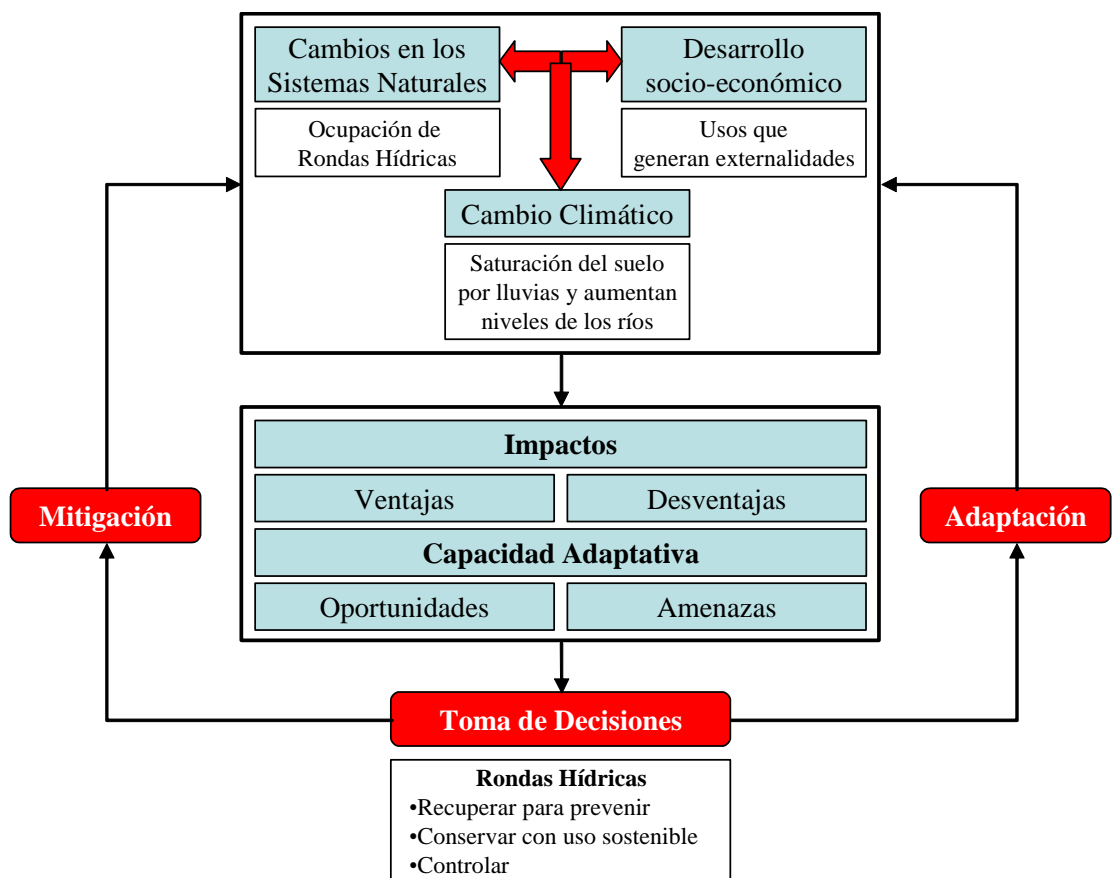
Cambios en los Sistemas Naturales

Desarrollo socio-económico

Ocupación de Rondas Hídricas

Usos que generan externalidades

Cambio Climático

Saturación del suelo por lluvias y aumentan niveles de los ríos

Impactos

Ventajas

Desventajas

Capacidad Adaptativa

Oportunidades

Amenazas

Mitigación

Adaptación

Toma de Decisiones

Rondas Hídricas
•Recuperar para prevenir
•Conservar con uso sostenible
•Controlar